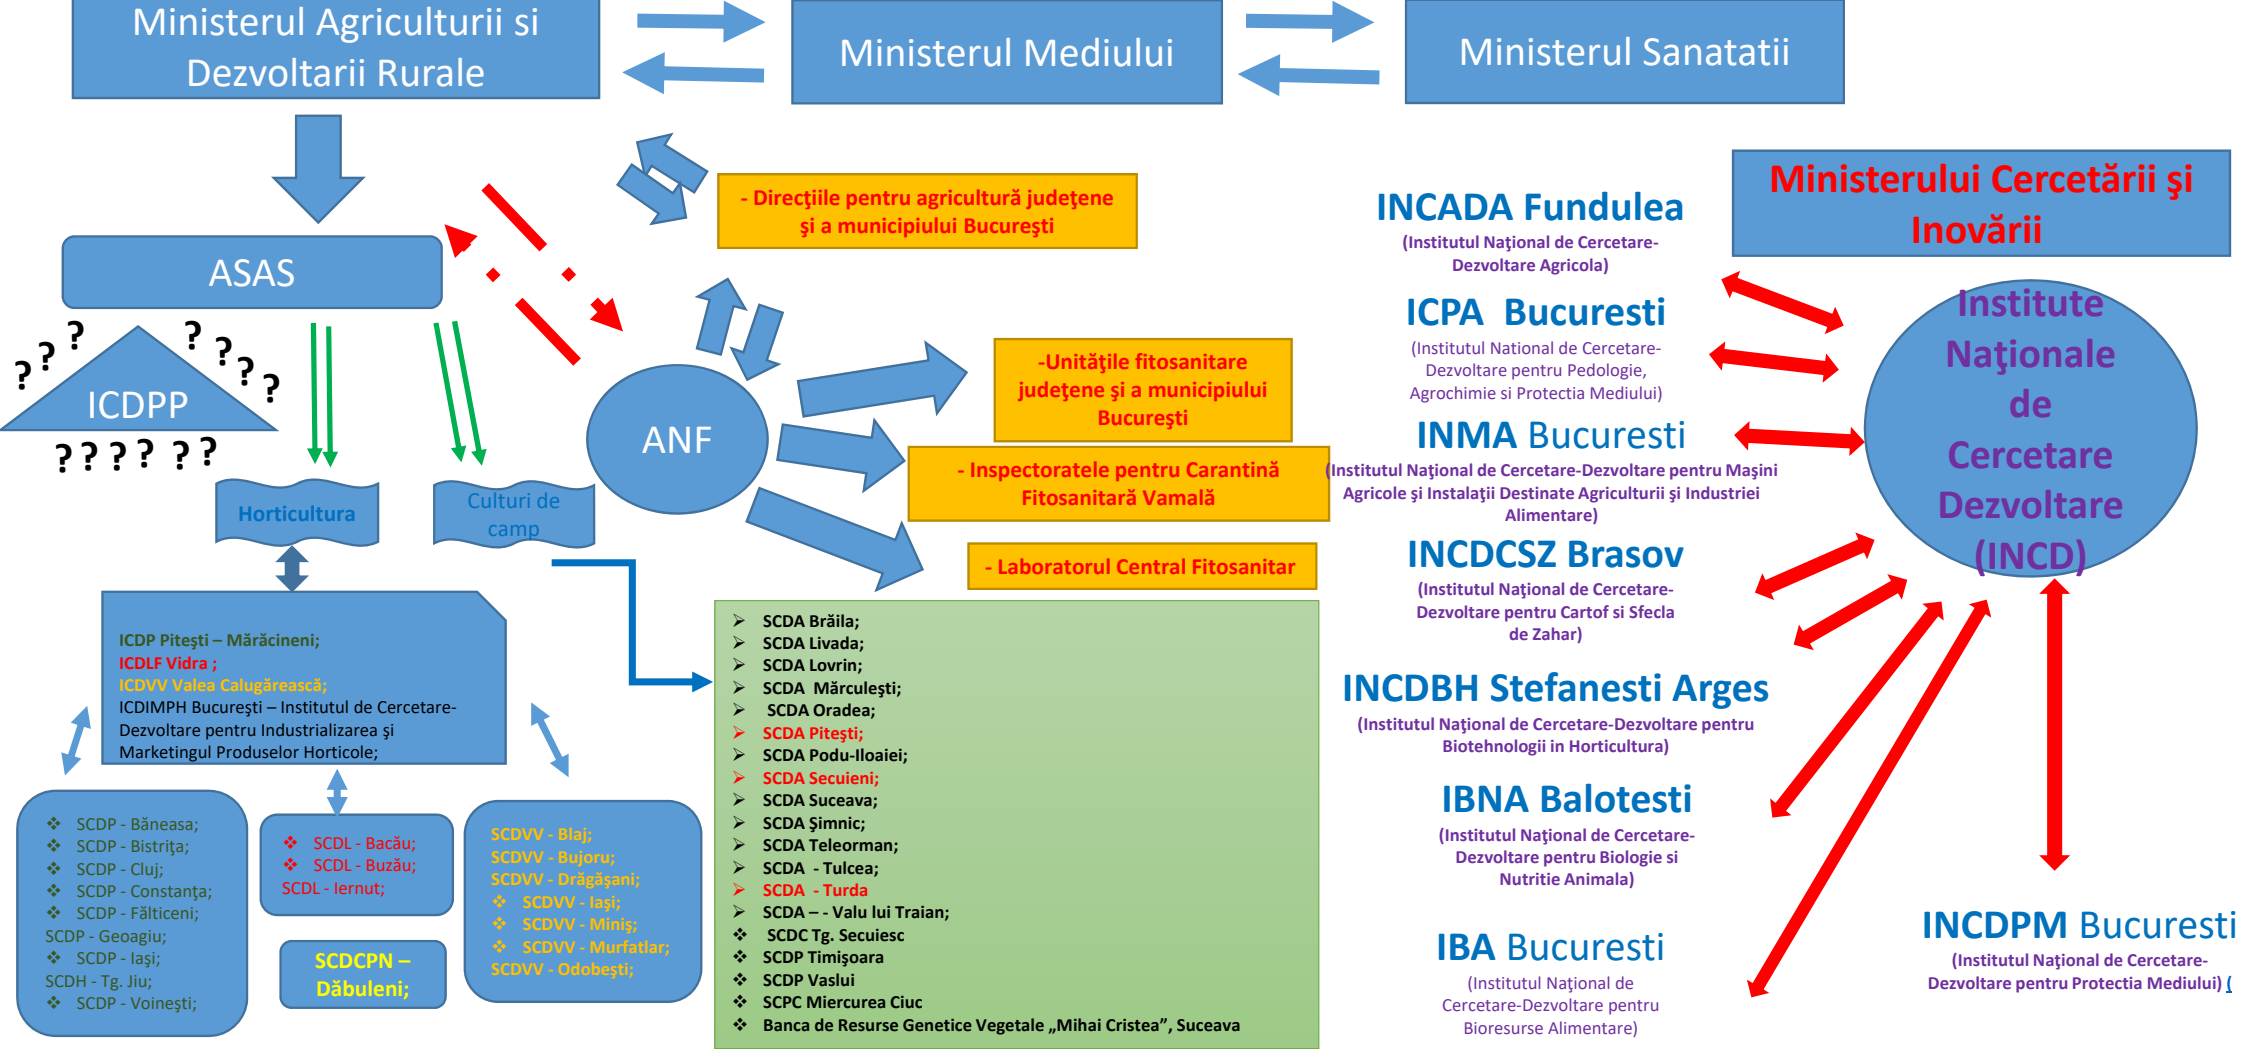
Ministerul Agriculturii si Dezvoltarii Rurale

Ministerul Mediului

Ministerul Sanatatii

ASAS

? ? ? ? ? ? ? ?

ICDPP

? ? ? ? ? ? ?

- Direcţiile pentru agricultură judeţene şi a municipiului Bucureşti

INCADA Fundulea
(Institutul Naţional de Cercetare-Dezvoltare Agricola)

Ministerului Cercetării şi Inovării

ICPA Bucuresti
(Institutul National de Cercetare-Dezvoltare pentru Pedologie, Agrochimie si Protectia Mediului)

Institute Naţionale de Cercetare Dezvoltare (INCD)

-Unităţile fitosanitare judeţene şi a municipiului Bucureşti

ANF

INMA Bucuresti
(Institutul Naţional de Cercetare-Dezvoltare pentru Maşini Agricole şi Instalaţii Destinate Agriculturii şi Industriei Alimentare)

- Inspectoratele pentru Carantină Fitosanitară Vamală

Horticultura

Culturi de camp

- Laboratorul Central Fitosanitar

INCDCSZ Brasov
(Institutul Naţional de Cercetare-Dezvoltare pentru Cartof si Sfecla de Zahar)

ICDP Piteşti – Mărăcineni;
ICDLF Vidra ;
ICDVV Valea Calugărească;
ICDIMPH Bucureşti – Institutul de Cercetare-Dezvoltare pentru Industrializarea şi Marketingul Produselor Horticole;

SCDA Brăila;
SCDA Livada;
SCDA Lovrin;
SCDA Mărculeşti;
SCDA Oradea;
SCDA Piteşti;
SCDA Podu-Iloaiei;
SCDA Secuieni;
SCDA Suceava;
SCDA Şimnic;
SCDA Teleorman;
SCDA - Tulcea;
SCDA - Turda
SCDA – - Valu lui Traian;
SCDC Tg. Secuiesc
SCDP Timişoara
SCDP Vaslui
SCPC Miercurea Ciuc
Banca de Resurse Genetice Vegetale „Mihai Cristea", Suceava

INCDBH Stefanesti Arges
(Institutul Naţional de Cercetare-Dezvoltare pentru Biotehnologii in Horticultura)

IBNA Balotesti
(Institutul Naţional de Cercetare-Dezvoltare pentru Biologie si Nutritie Animala)

SCDP - Băneasa;
SCDP - Bistriţa;
SCDP - Cluj;
SCDP - Constanţa;
SCDP - Fălticeni;
SCDP - Geoagiu;
SCDP - Iaşi;
SCDH - Tg. Jiu;
SCDP - Voineşti;

SCDL - Bacău;
SCDL - Buzău;
SCDL - Iernut;

SCDCPN – Dăbuleni;

SCDVV - Blaj;
SCDVV - Bujoru;
SCDVV - Drăgăşani;
SCDVV - Iaşi;
SCDVV - Miniş;
SCDVV - Murfatlar;
SCDVV - Odobeşti;

IBA Bucuresti
(Institutul Naţional de Cercetare-Dezvoltare pentru Bioresurse Alimentare)

INCDPM Bucuresti
(Institutul Naţional de Cercetare-Dezvoltare pentru Protectia Mediului) (